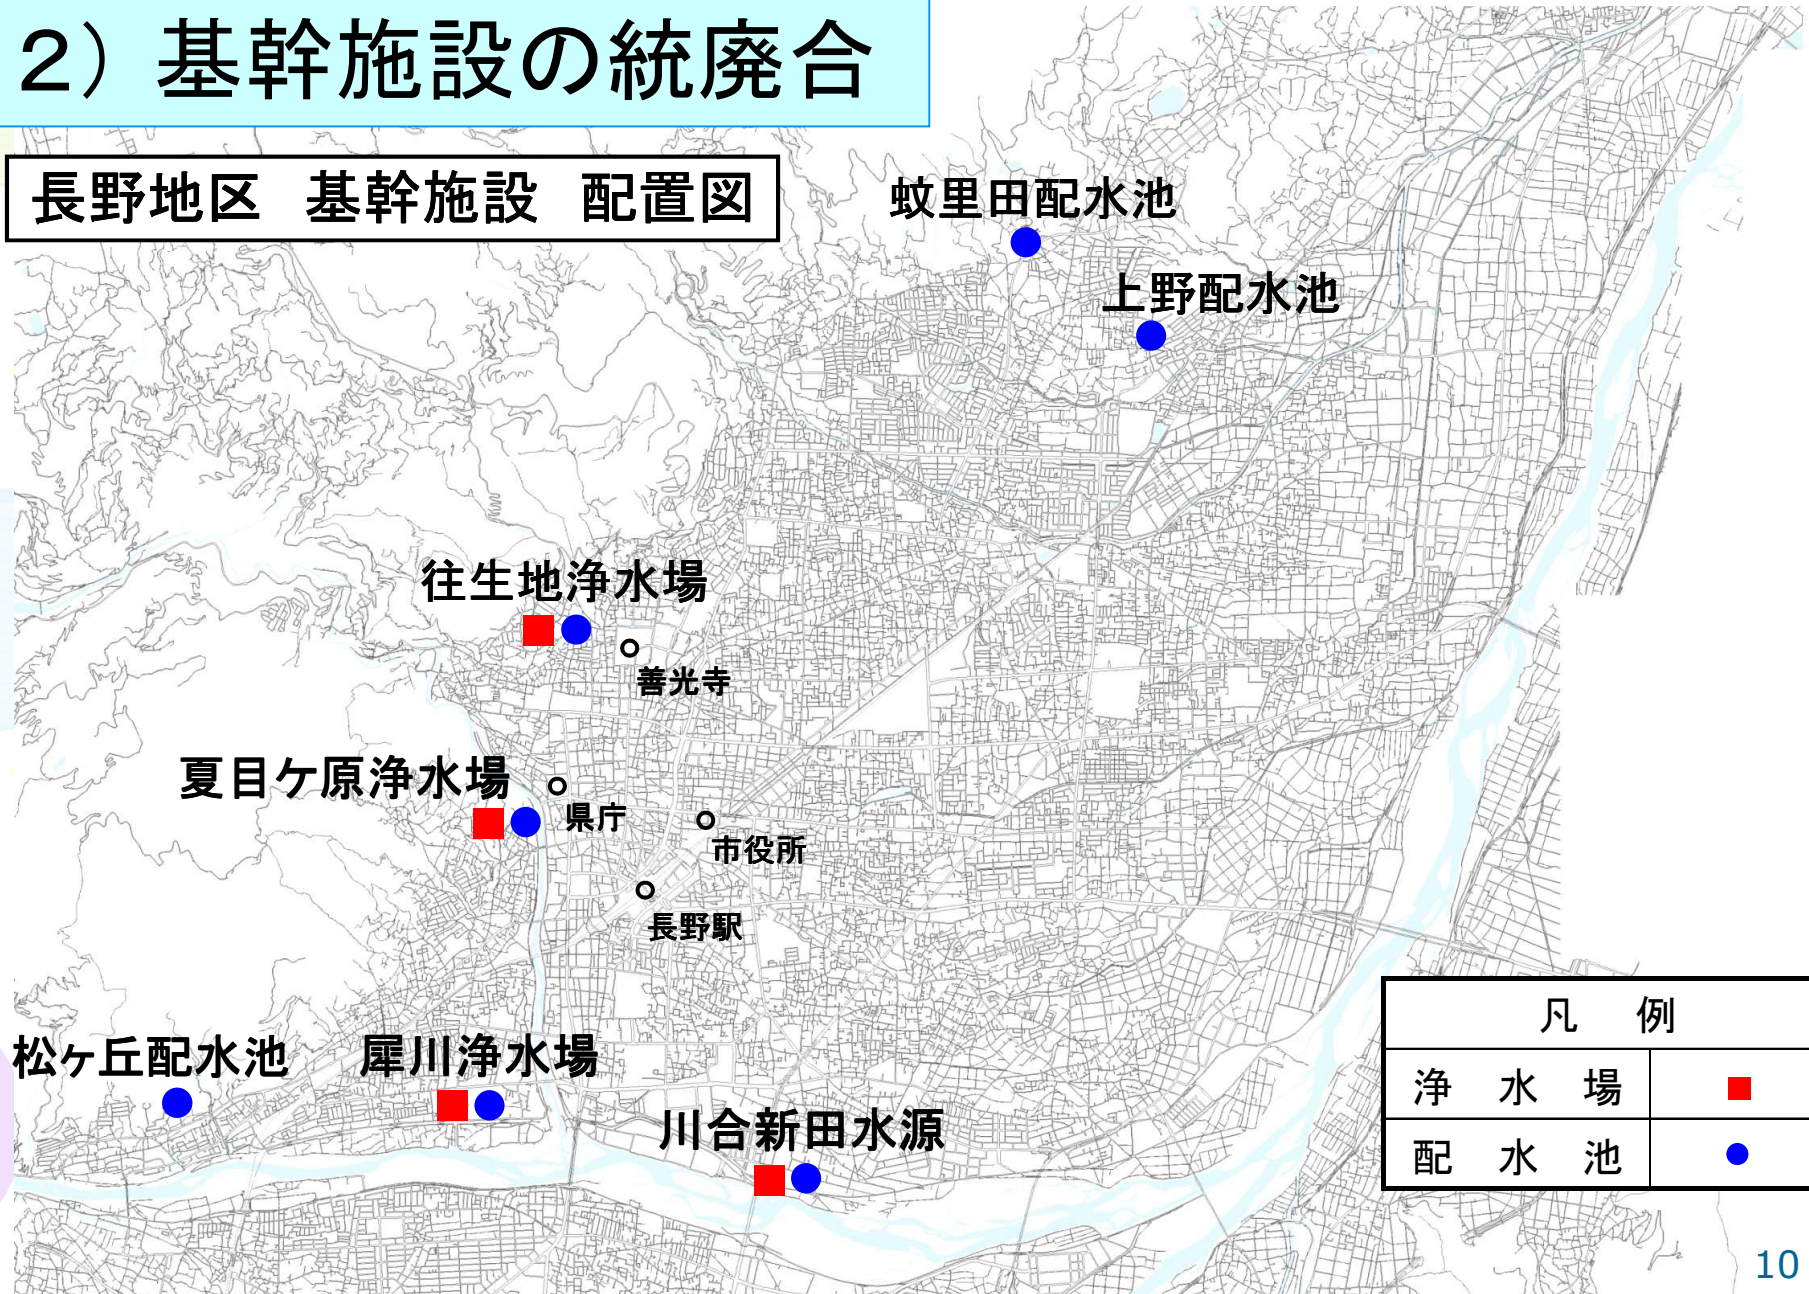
2）基幹施設の統廃合

長野地区　基幹施設　配置図

蚊里田配水池

上野配水池

往生地浄水場

善光寺

夏目ケ原浄水場

県庁

市役所

長野駅

松ヶ丘配水池

犀川浄水場

川合新田水源

| 凡　例 | |
|---|---|
| 浄　水　場 | ■ |
| 配　水　池 | ● |

10